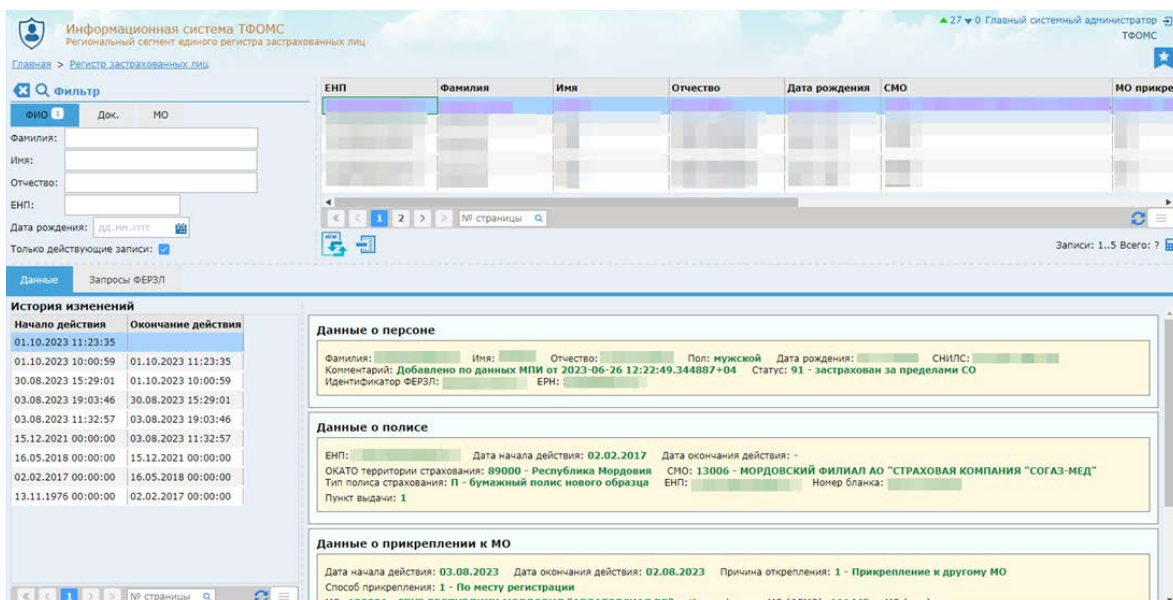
Информационная система ТФОМС
Региональный сегмент единого регистра застрахованных лиц

▲27 ▼0 Главный системный администратор
ТФОМС

Главная > Регистр застрахованных лиц

Фильтр

ФИО 1 | Док. | МО

Фамилия:
Имя:
Отчество:
ЕНП:
Дата рождения: дд.мм.гггг
Только действующие записи:

| ЕНП | Фамилия | Имя | Отчество | Дата рождения | СМО | МО прикре |
|---|---|---|---|---|---|---|

1 2 № страницы

Записи: 1..5 Всего: ?

Данные | Запросы ФЕРЗЛ

История изменений

| Начало действия | Окончание действия |
|---|---|
| 01.10.2023 11:23:35 | |
| 01.10.2023 10:00:59 | 01.10.2023 11:23:35 |
| 30.08.2023 15:29:01 | 01.10.2023 10:00:59 |
| 03.08.2023 19:03:46 | 30.08.2023 15:29:01 |
| 03.08.2023 11:32:57 | 03.08.2023 19:03:46 |
| 15.12.2021 00:00:00 | 03.08.2023 11:32:57 |
| 16.05.2018 00:00:00 | 15.12.2021 00:00:00 |
| 02.02.2017 00:00:00 | 16.05.2018 00:00:00 |
| 13.11.1976 00:00:00 | 02.02.2017 00:00:00 |

1 № страницы

Данные о персоне

Фамилия: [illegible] Имя: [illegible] Отчество: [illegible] Пол: мужской Дата рождения: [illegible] СНИЛС: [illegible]
Комментарий: Добавлено по данных МПИ от 2023-06-26 12:22:49.344887+04 Статус: 91 - застрахован за пределами СО
Идентификатор ФЕРЗЛ: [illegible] ЕРН: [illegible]

Данные о полисе

ЕНП: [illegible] Дата начала действия: 02.02.2017 Дата окончания действия: -
ОКАТО территории страхования: 89000 - Республика Мордовия СМО: 13006 - МОРДОВСКИЙ ФИЛИАЛ АО "СТРАХОВАЯ КОМПАНИЯ "СОГАЗ-МЕД"
Тип полиса страхования: П - бумажный полис нового образца ЕНП: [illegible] Номер бланка: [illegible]
Пункт выдачи: 1

Данные о прикреплении к МО

Дата начала действия: 03.08.2023 Дата окончания действия: 02.08.2023 Причина открепления: 1 - Прикрепление к другому МО
Способ прикрепления: 1 - По месту регистрации
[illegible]